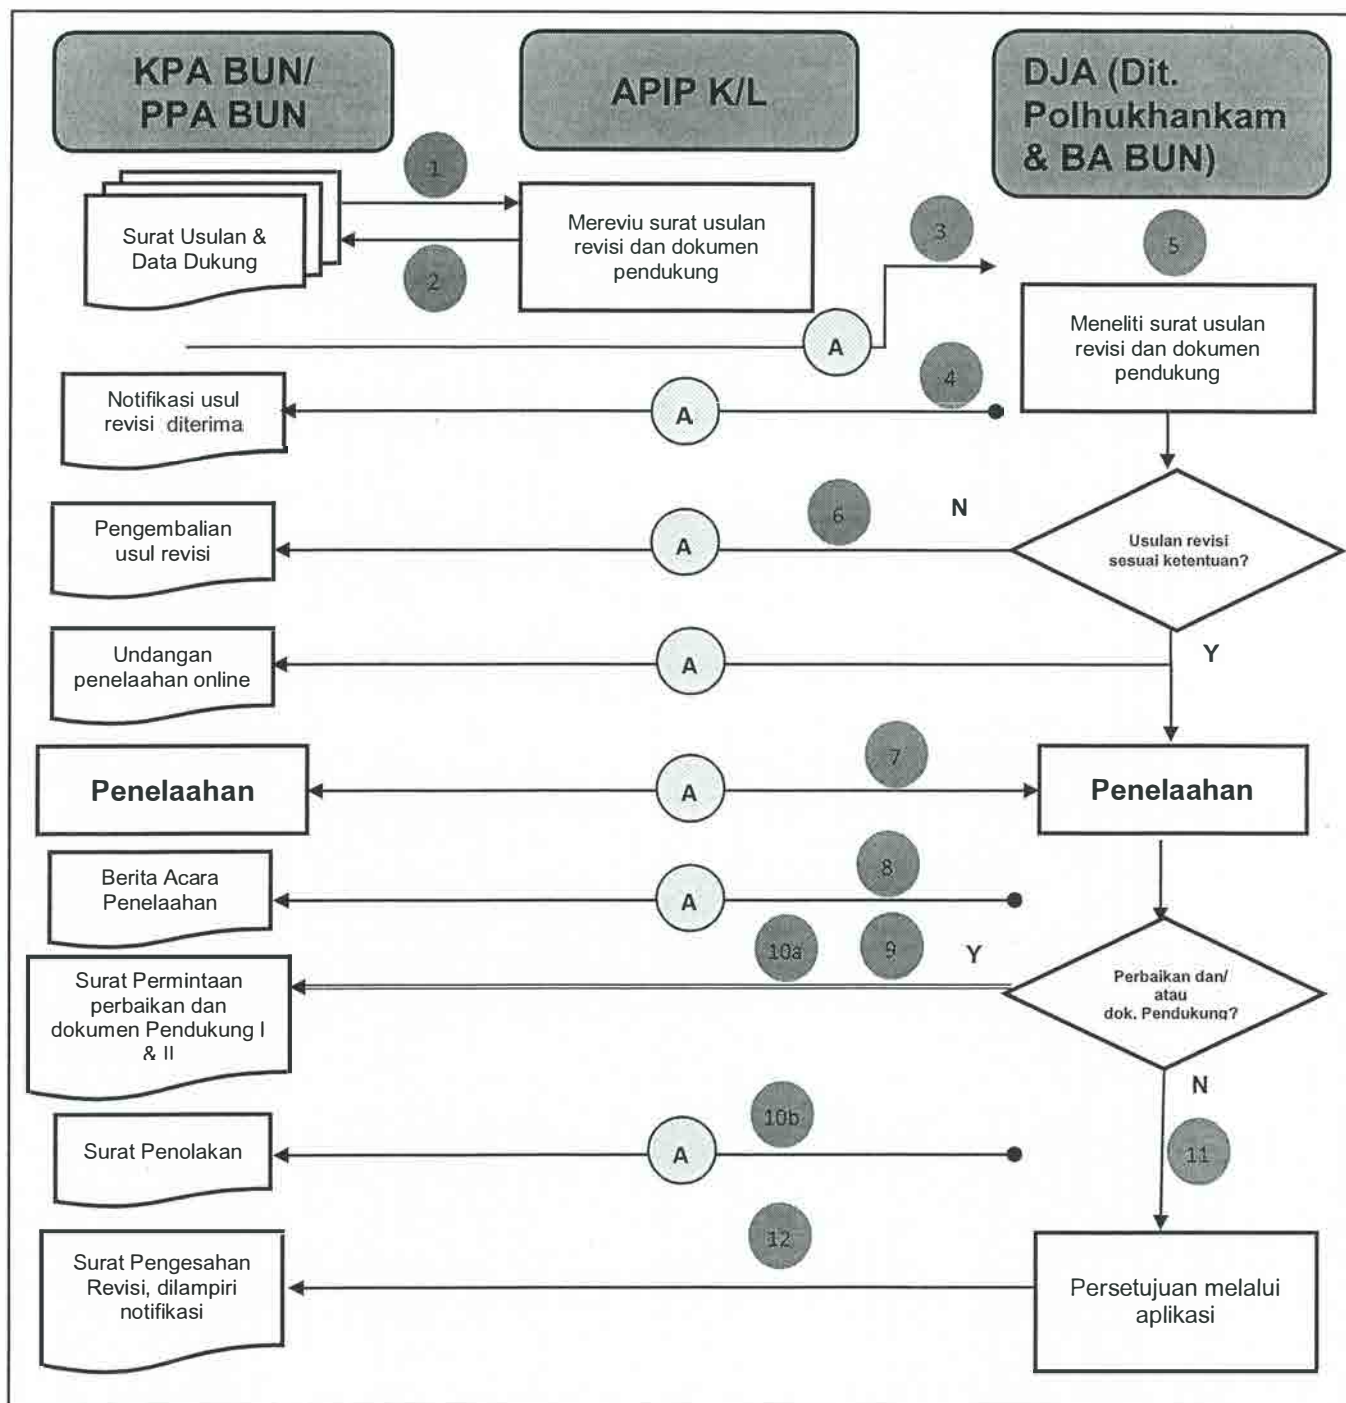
KPA BUN/ PPA BUN

APIP K/L

DJA (Dit. Polhukhankam & BA BUN)

1

Surat Usulan & Data Dukung

2

Mereviu surat usulan revisi dan dokumen pendukung

3

5

A

Meneliti surat usulan revisi dan dokumen pendukung

4

Notifikasi usul revisi diterima

A

6

N

Pengembalian usul revisi

A

Usulan revisi sesuai ketentuan?

Undangan penelaahan online

A

Y

7

Penelaahan

A

Penelaahan

8

Berita Acara Penelaahan

A

10a

9

Y

Surat Permintaan perbaikan dan dokumen Pendukung I & II

Perbaikan dan/ atau dok. Pendukung?

N

10b

Surat Penolakan

A

11

12

Surat Pengesahan Revisi, dilampiri notifikasi

Persetujuan melalui aplikasi